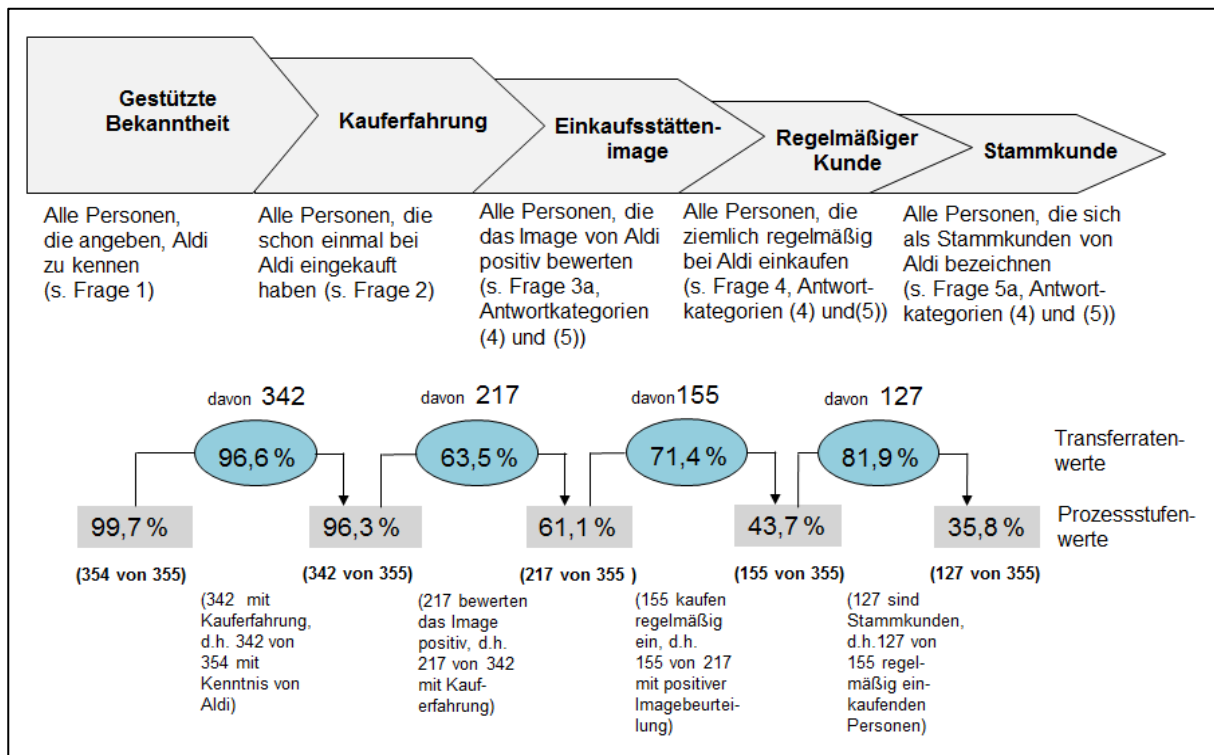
Gestützte Bekanntheit

Kauferfahrung

Einkaufsstätten-image

Regelmäßiger Kunde

Stammkunde

Alle Personen, die angeben, Aldi zu kennen (s. Frage 1)

Alle Personen, die schon einmal bei Aldi eingekauft haben (s. Frage 2)

Alle Personen, die das Image von Aldi positiv bewerten (s. Frage 3a, Antwortkategorien (4) und (5))

Alle Personen, die ziemlich regelmäßig bei Aldi einkaufen (s. Frage 4, Antwortkategorien (4) und(5))

Alle Personen, die sich als Stammkunden von Aldi bezeichnen (s. Frage 5a, Antwortkategorien (4) und (5))

davon 342

96,6 %

davon 217

63,5 %

davon155

71,4 %

davon 127

81,9 %

Transferratenwerte

99,7 %

96,3 %

61,1 %

43,7 %

35,8 %

Prozessstufenwerte

(354 von 355)

(342 von 355)

(217 von 355 )

(155 von 355)

(127 von 355)

(342 mit Kauferfahrung, d.h. 342 von 354 mit Kenntnis von Aldi)

(217 bewerten das Image positiv, d.h. 217 von 342 mit Kauferfahrung)

(155 kaufen regelmäßig ein, d.h. 155 von 217 mit positiver Imagebeurteilung)

(127 sind Stammkunden, d.h.127 von 155 regelmäßig einkaufenden Personen)